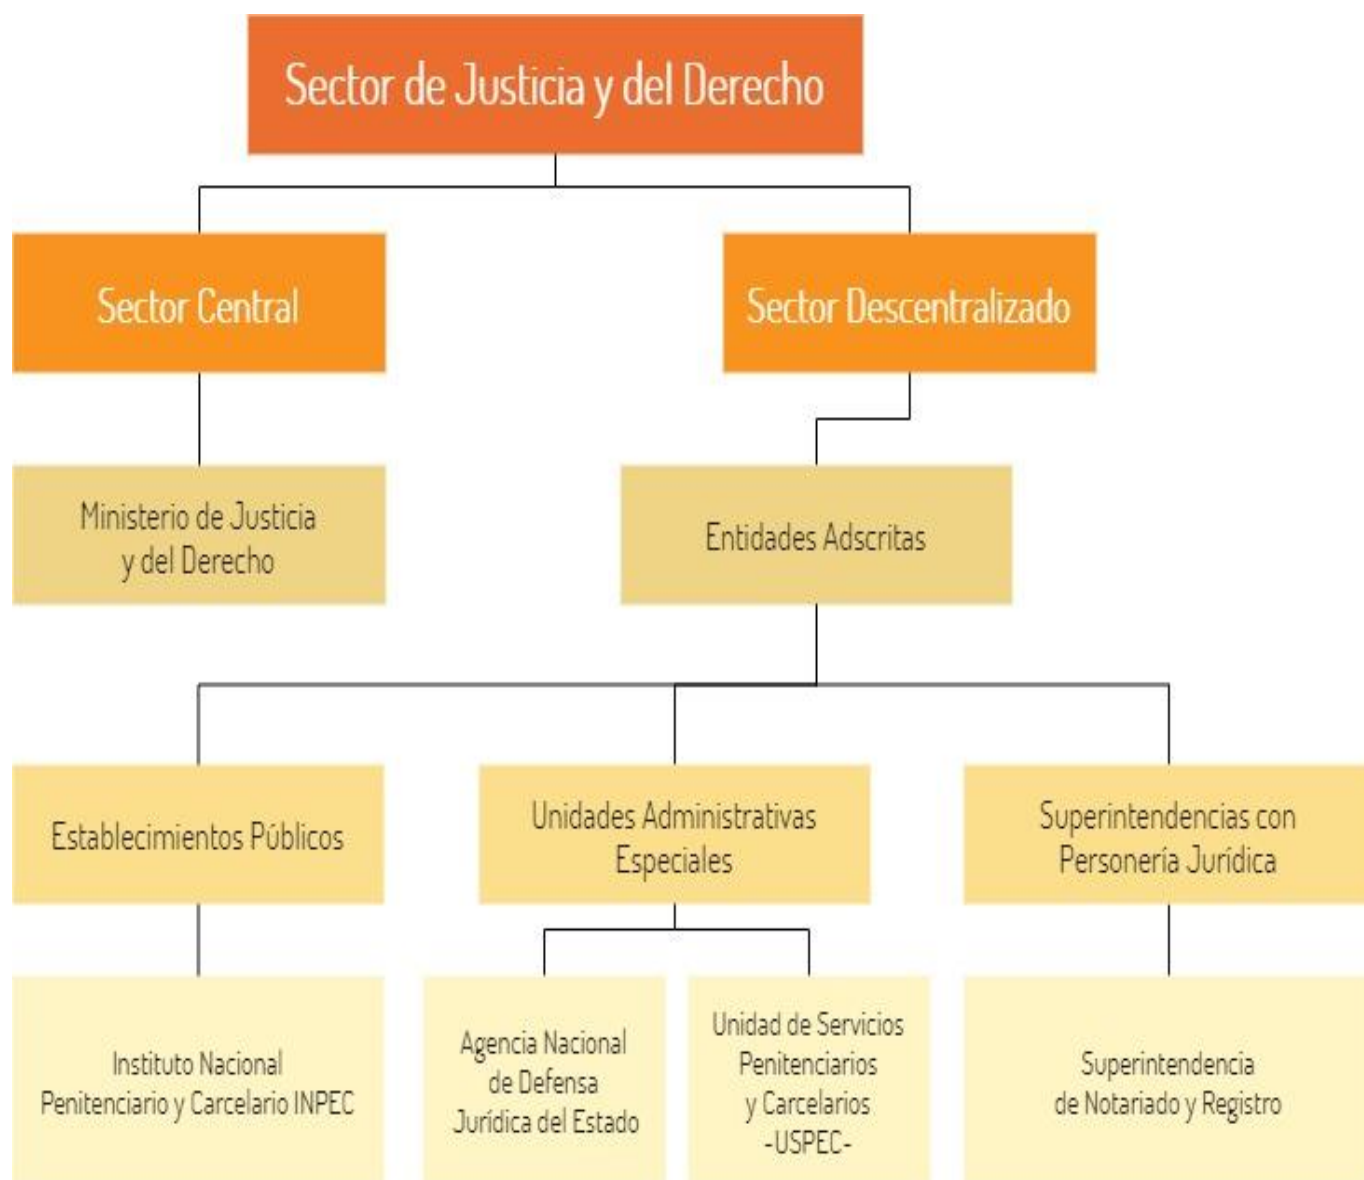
Sector de Justicia y del Derecho

Sector Central

Sector Descentralizado

Ministerio de Justicia y del Derecho

Entidades Adscritas

Establecimientos Públicos

Unidades Administrativas Especiales

Superintendencias con Personería Jurídica

Instituto Nacional Penitenciario y Carcelario INPEC

Agencia Nacional de Defensa Jurídica del Estado

Unidad de Servicios Penitenciarios y Carcelarios -USPEC-

Superintendencia de Notariado y Registro